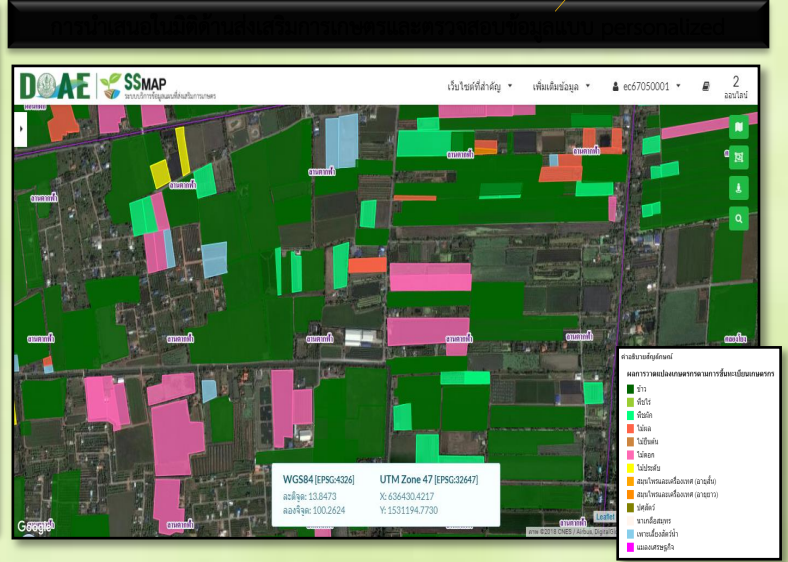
การนำเสนอบริการส่งเสริมการเกษตรและการตอบข้อมูลแบบ personalized

DOAE SSMAP ระบบบริการข้อมูลแผนที่ส่งเสริมการเกษตร

เว็บไซต์ที่สำคัญ ▾ เพิ่มเติมข้อมูล ▾ ec67050001 ▾ 2 ออนไลน์

ถนนสาธารณะ
ถนนสาธารณะ
ถนนสาธารณะ
ถนนสาธารณะ
ถนนสาธารณะ
ถนนสาธารณะ
ถนนสาธารณะ
ถนนสาธารณะ

คำอธิบายสัญลักษณ์
ผลการวาดแปลงเกษตรกรตามการขึ้นทะเบียนเกษตรกร
ข้าว
พืชไร่
พืชผัก
ไม้ผล
ไม้ยืนต้น
ไม้ดอก
ไม้ประดับ
สมุนไพรและเครื่องเทศ (อายุสั้น)
สมุนไพรและเครื่องเทศ (อายุยาว)
ปศุสัตว์
นาเกลือสมุทร
เพาะเลี้ยงสัตว์น้ำ
แมลงเศรษฐกิจ

WGS84 [EPSG:4326]
ละติจูด: 13.8473
ลองจิจูด: 100.2624

UTM Zone 47 [EPSG:32647]
X: 636430.4217
Y: 1531194.7730

Google
Leaflet
ภาพ ©2018 CNES / Airbus, DigitalGlobe